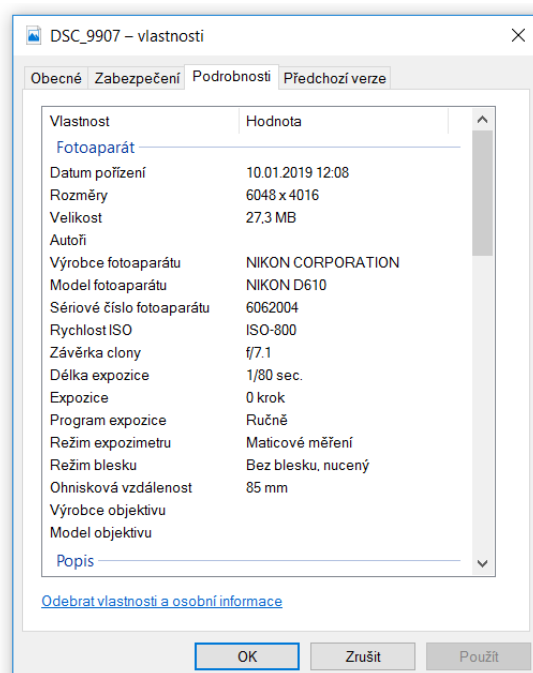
DSC_9907 – vlastnosti

Obecné | Zabezpečení | Podrobnosti | Předchozí verze

| Vlastnost | Hodnota |
|---|---|
| **Fotoaparát** | |
| Datum pořízení | 10.01.2019 12:08 |
| Rozměry | 6048 x 4016 |
| Velikost | 27,3 MB |
| Autoři | |
| Výrobce fotoaparátu | NIKON CORPORATION |
| Model fotoaparátu | NIKON D610 |
| Sériové číslo fotoaparátu | 6062004 |
| Rychlost ISO | ISO-800 |
| Závěrka clony | f/7.1 |
| Délka expozice | 1/80 sec. |
| Expozice | 0 krok |
| Program expozice | Ručně |
| Režim expozimetru | Maticové měření |
| Režim blesku | Bez blesku, nucený |
| Ohnisková vzdálenost | 85 mm |
| Výrobce objektivu | |
| Model objektivu | |
| **Popis** | |

Odebrat vlastnosti a osobní informace

OK | Zrušit | Použít